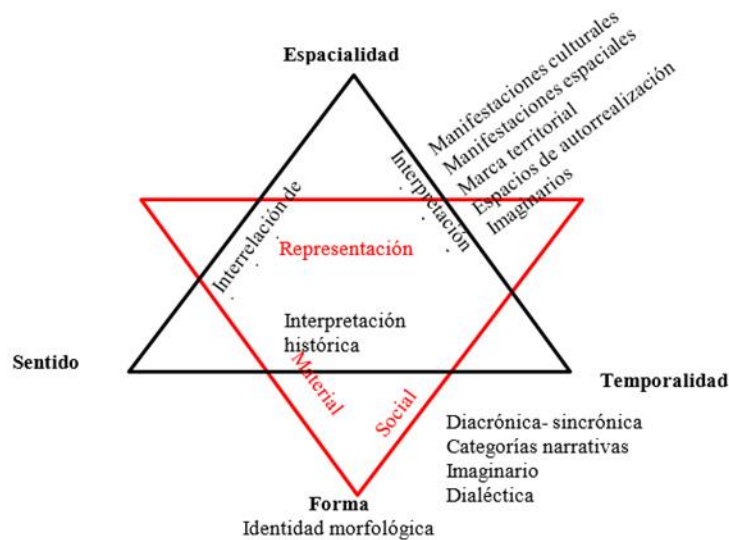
Espacialidad

Manifestaciones culturales
Manifestaciones espaciales
Marca territorial
Espacios de autorrealización
Imaginarios

Interrelación de

Interpretación

Representación

Interpretación histórica

Sentido

Temporalidad

Material

Social

Diacrónica- sincrónica
Categorías narrativas
Imaginario
Dialéctica

Forma
Identidad morfológica